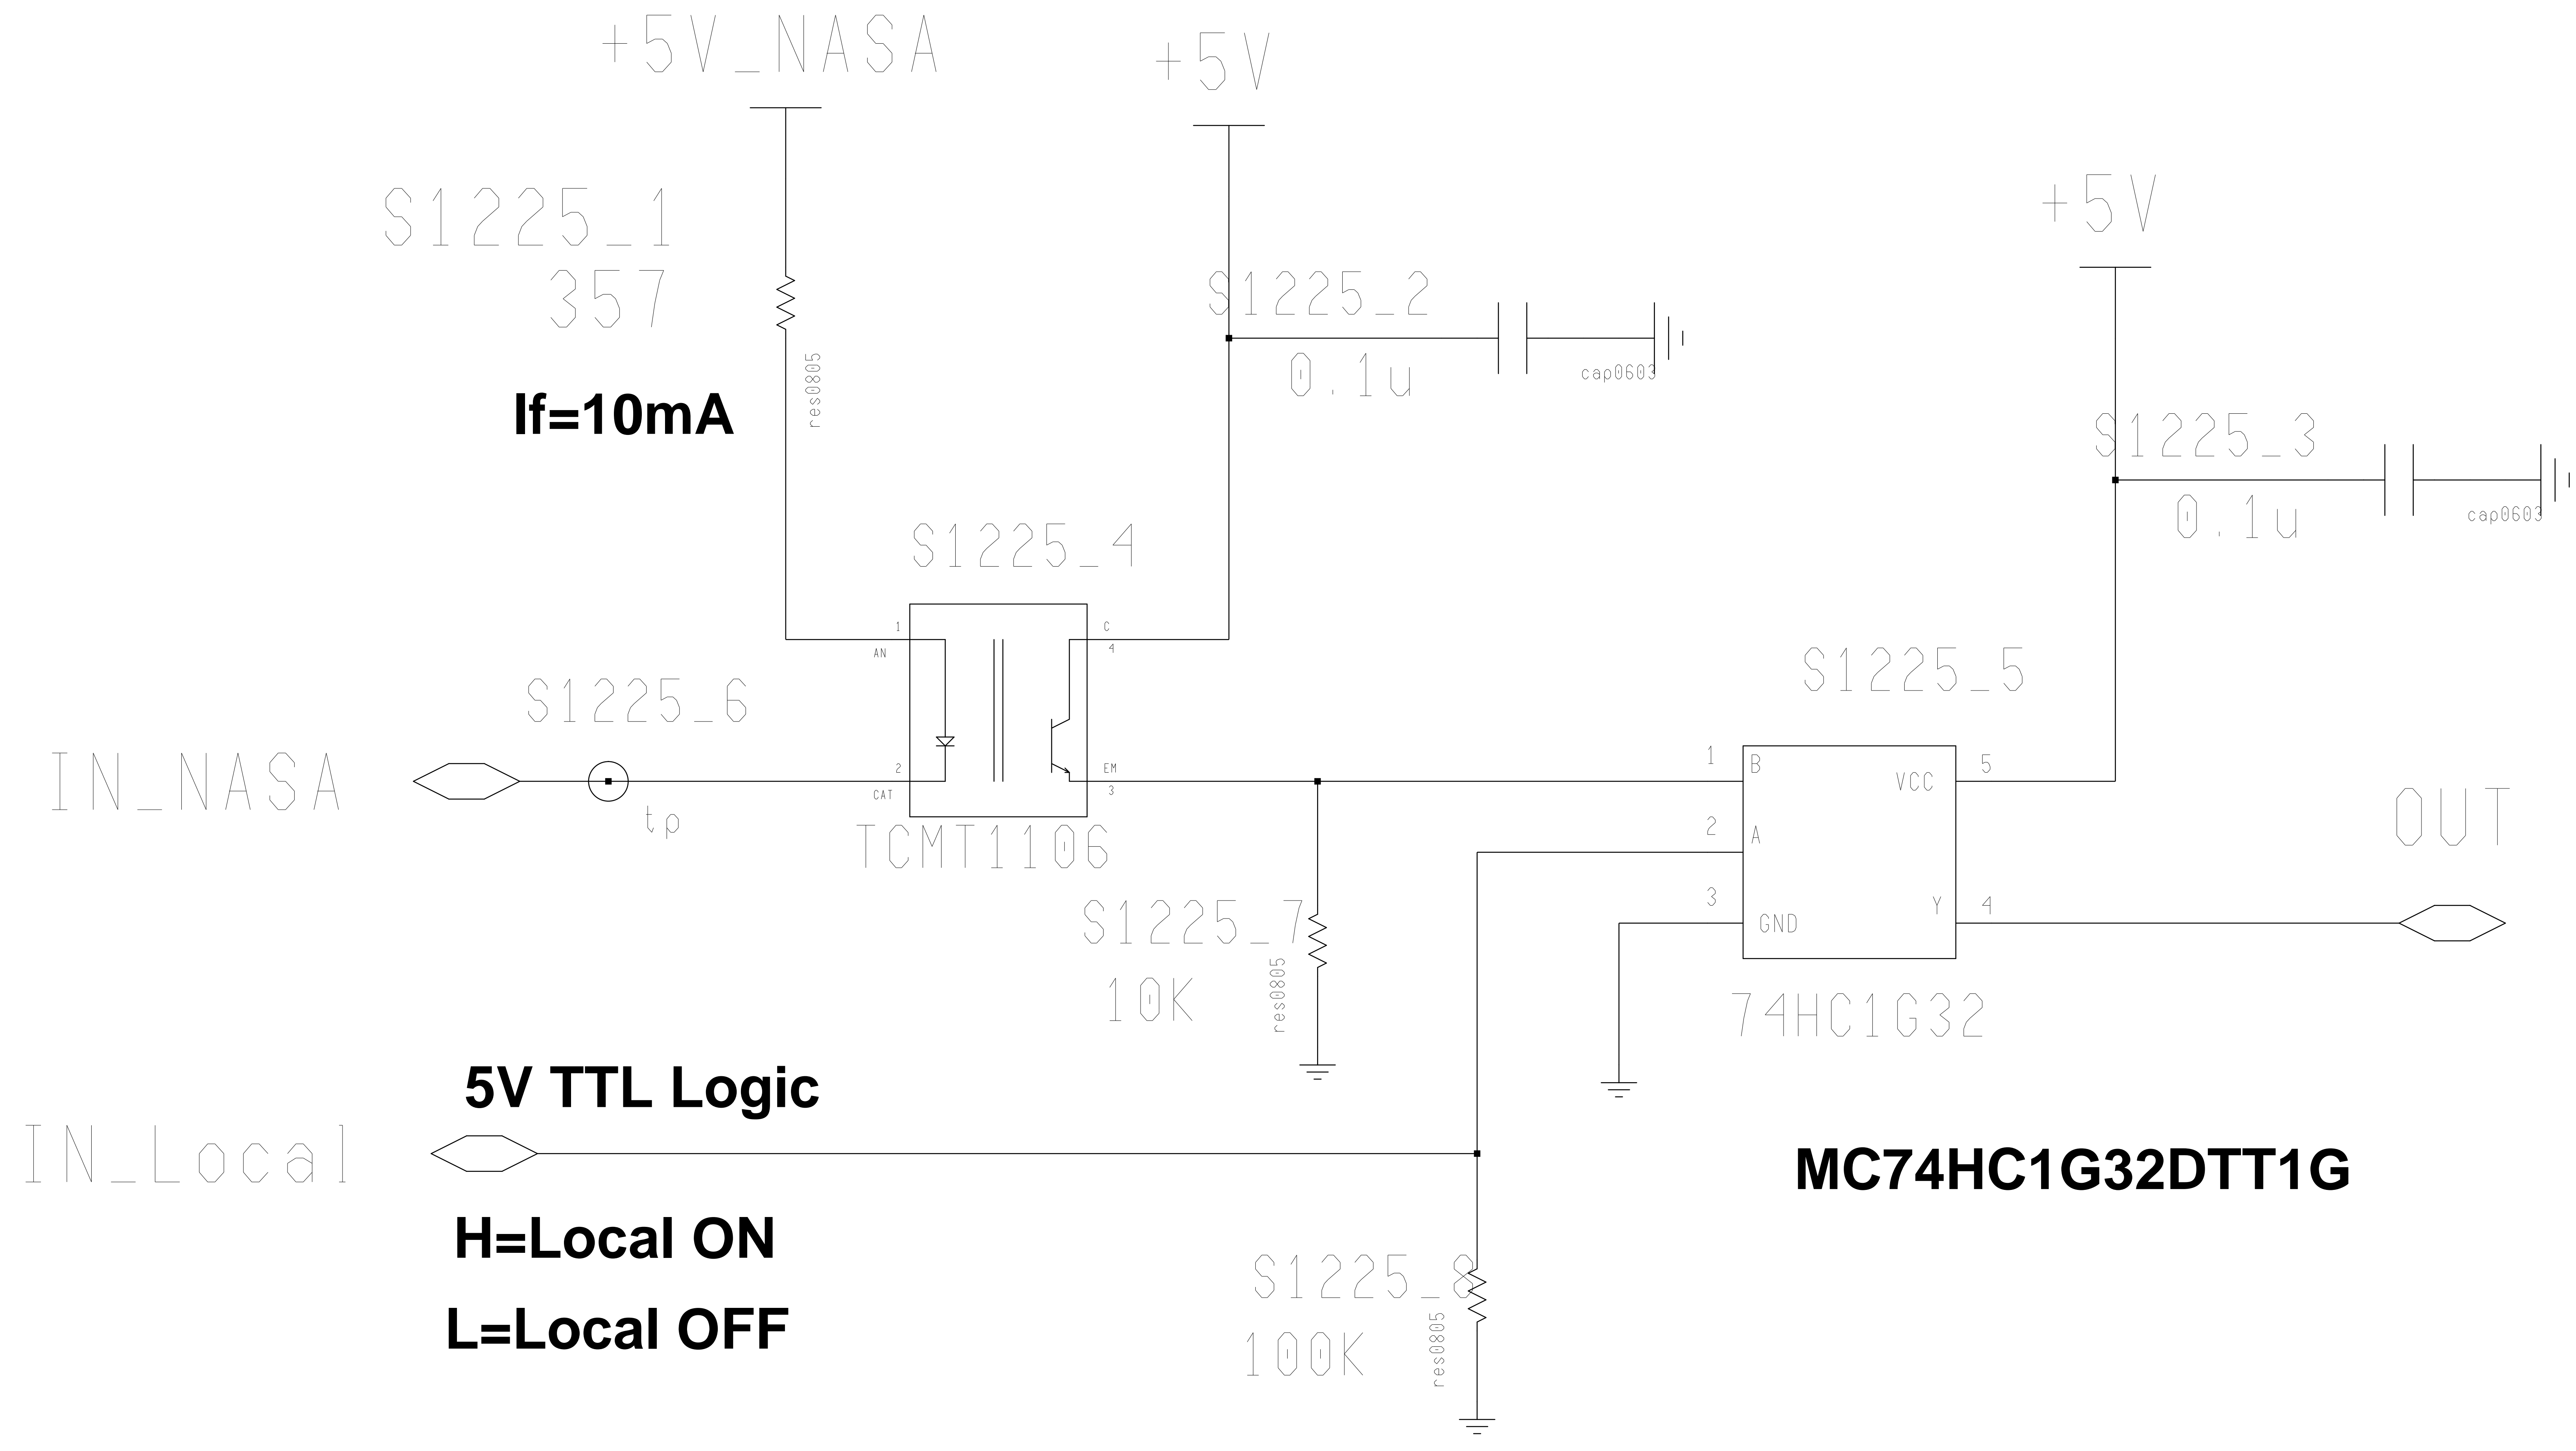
+5V_NASA

+5V

S1225_1
357

res0805

If=10mA

S1225_2
0.1u
cap0603

+5V

S1225_3
0.1u
cap0603

S1225_4

1
AN
C
4

S1225_6

IN_NASA

2
CAT
EM
3

tp

TCMT1106

S1225_5

1
B
VCC
5

OUT

2
A

3
GND
Y
4

S1225_7
10K
res0805

74HC1G32

5V TTL Logic

IN_Local

MC74HC1G32DTT1G

H=Local ON

L=Local OFF

S1225_8
100K
res0805